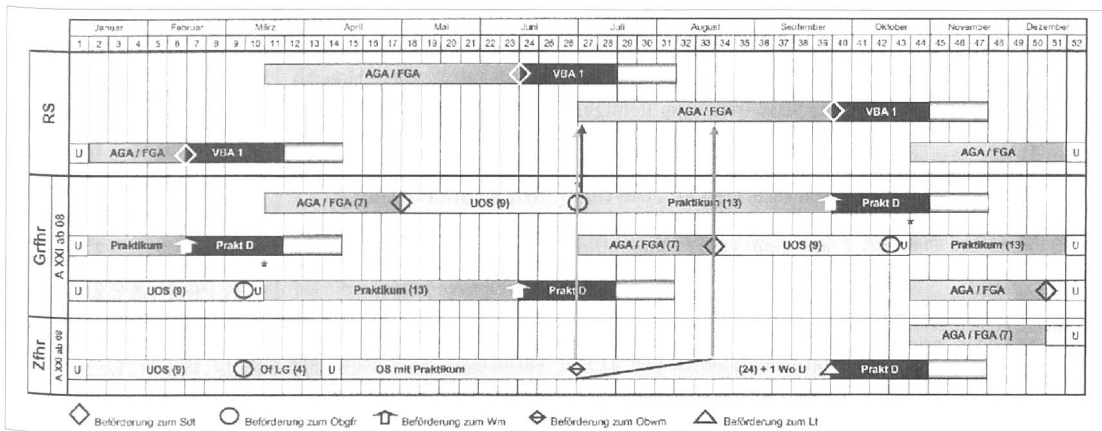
| | Januar | Februar | März | April | Mai | Juni | Juli | August | September | Oktober | November | Dezember |
|---|---|---|---|---|---|---|---|---|---|---|---|---|
| | 1 2 3 4 | 5 6 7 8 | 9 10 11 12 13 | 14 15 16 17 | 18 19 20 21 | 22 23 24 25 26 | 27 28 29 30 | 31 32 33 34 35 | 36 37 38 39 40 | 41 42 43 44 | 45 46 47 48 | 49 50 51 52 |

RS

AGA / FGA VBA 1

AGA / FGA VBA 1

U AGA / FGA VBA 1

AGA / FGA U

Grfhr A XXI ab 08

AGA / FGA (7) UOS (9) Praktikum (13) Prakt D

*

U Praktikum Prakt D

*

AGA / FGA (7) UOS (9) U Praktikum (13) U

U UOS (9) U Praktikum (13) Prakt D

AGA / FGA U

Zfhr A XXI ab 08

AGA / FGA (7) U

U UOS (9) Of LG (4) U OS mit Praktikum (24) + 1 Wo U Prakt D

Beförderung zum Sdt Beförderung zum Obgfr Beförderung zum Wm Beförderung zum Obwm Beförderung zum Lt